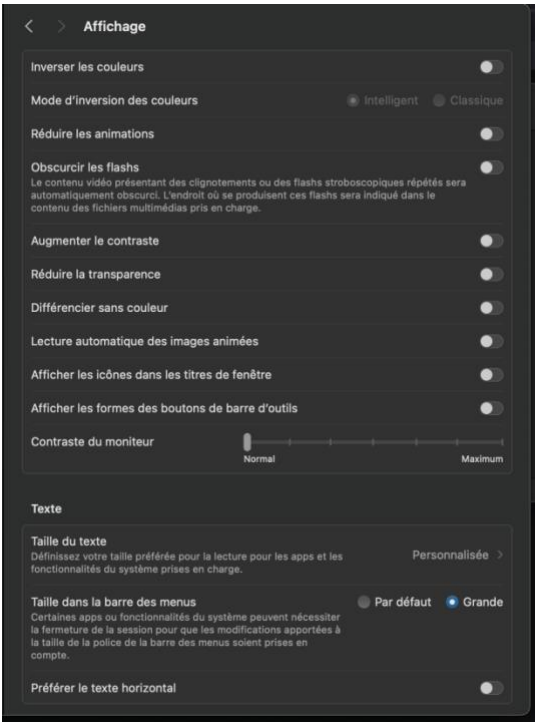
Affichage

Inverser les couleurs

Mode d'inversion des couleurs
Intelligent
Classique

Réduire les animations

Obscurcir les flashs
Le contenu vidéo présentant des clignotements ou des flashs stroboscopiques répétés sera automatiquement obscurci. L'endroit où se produisent ces flashs sera indiqué dans le contenu des fichiers multimédias pris en charge.

Augmenter le contraste

Réduire la transparence

Différencier sans couleur

Lecture automatique des images animées

Afficher les icônes dans les titres de fenêtre

Afficher les formes des boutons de barre d'outils

Contraste du moniteur
Normal
Maximum

Texte

Taille du texte
Définissez votre taille préférée pour la lecture pour les apps et les fonctionnalités du système prises en charge.
Personnalisée >

Taille dans la barre des menus
Certaines apps ou fonctionnalités du système peuvent nécessiter la fermeture de la session pour que les modifications apportées à la taille de la police de la barre des menus soient prises en compte.
Par défaut
Grande

Préférer le texte horizontal